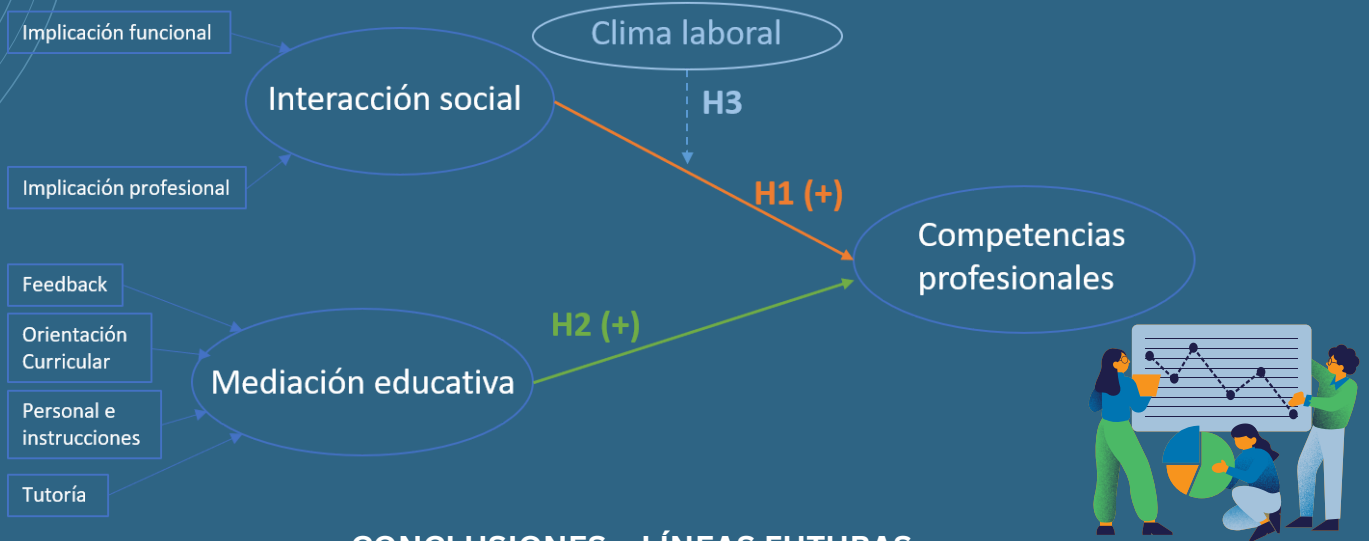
Implicación funcional

Clima laboral

Interacción social

H3

Implicación profesional

H1 (+)

Competencias profesionales

Feedback

H2 (+)

Orientación Curricular

Mediación educativa

Personal e instrucciones

Tutoría

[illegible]